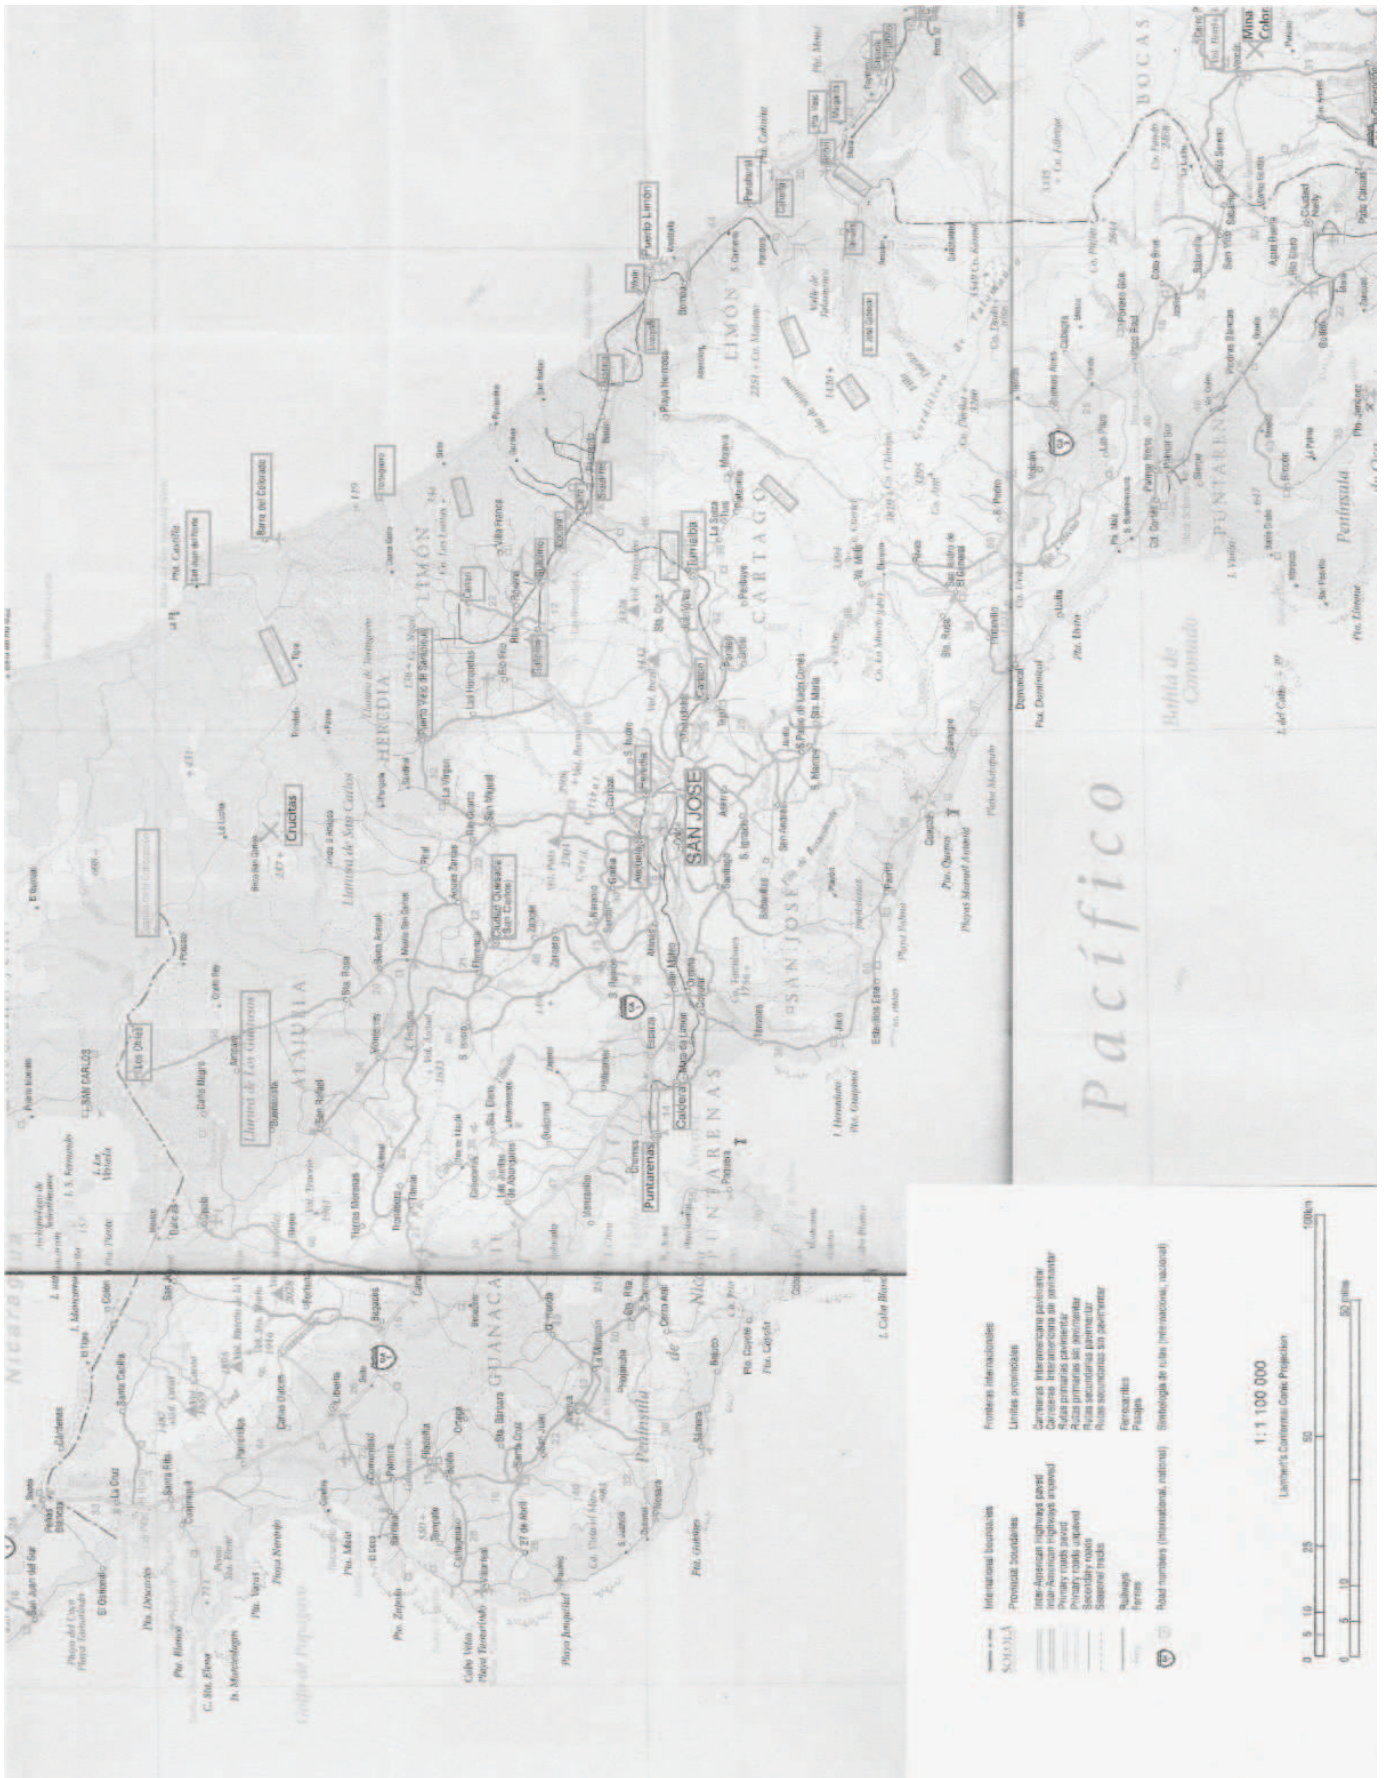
Pacífico

SAN JOSE

Crucitas

Puerto Limon

Puntarenas

Caldera

Turrialba

Barra del Colorado

Puerto Viejo de Sarapiquí

Ciudad Quesada (San Carlos)

Los Chiles

Llanura de Los Guatusos

Llanura de San Carlos

ALAJUELA

HEREDIA

LIMÓN

CARTAGO

SAN JOSÉ

PUNTARENAS

GUANACASTE

Península de Nicoya

Península

BOCAS

Mina Color

Nicaragua

Golfo de Papagayo

Bahía de Coronado

Playa Hermosa

Bribri

Cahuita

Quepos

Dominical

Palmar Norte

Golfito

Liberia

Nicoya

Santa Cruz

Cañas

Upala

La Cruz

San Isidro de El General

Pto. Jiménez

International boundaries

Provincial boundaries

Inter-American highways paved
Inter-American highways unpaved
Primary roads paved
Primary roads unpaved
Secondary roads
Seasonal tracks

Railways
Ferries

Road numbers (international, national)

Fronteras internacionales

Límites provinciales

Carreteras interamericana pavimentar
Carreteras interamericana sin pavimentar
Rutas primarias pavimentar
Rutas primarias sin pavimentar
Rutas secundarias pavimentar
Rutas secundarias sin pavimentar

Ferrocarriles
Pasajes

Simbología de rutas (internacional, nacional)

1:1 100 000

Lambert's Conformal Conic Projection

0 5 10 25 50 100km

0 5 10 50 miles